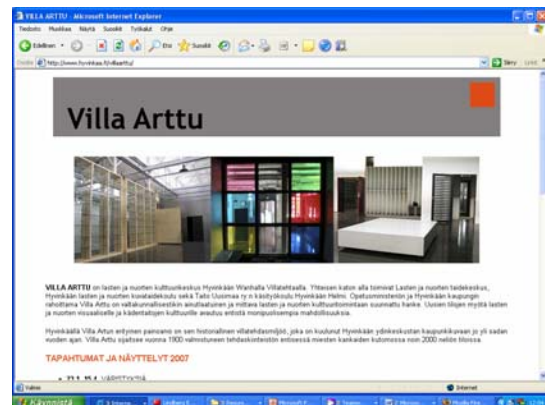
VILLA ARTTU - Microsoft Internet Explorer

Tiedosto Muokkaa Näytä Suosikit Työkalut Ohje

Edellinen Etsi Suosikit

Osoite http://www.hyvinkaa.fi/villaarttu/

Siirry

Villa Arttu

VILLA ARTTU on lasten ja nuorten kulttuurikeskus Hyvinkään Wanhalla Villatehtaalla. Yhteisen katon alla toimivat Lasten ja nuorten taidekeskus, Hyvinkään lasten ja nuorten kuvataidekoulu sekä Taito Uusimaa ry:n käsityökoulu Hyvinkään Helmi. Opetusministeriön ja Hyvinkään kaupungin rahoittama Villa Arttu on valtakunnallisestikin ainutlaatuinen ja mittava lasten ja nuorten kulttuuritoiminnan suunnattu hanke. Uusien tilojen myötä lasten ja nuorten visuaaliselle ja käsientaitojen kulttuurille avautuu entistä monipuolisempia mahdollisuuksia.

Hyvinkäällä Villa Artun erityinen painoarvo on sen historiallinen villatehdasmiljöö, joka on kuulunut Hyvinkään ydinkeskustan kaupunkikuvaan jo yli sadan vuoden ajan. Villa Arttu sijaitsee vuonna 1900 valmistuneen tehdaskiinteistön entisessä miesten kankaiden kutomossa noin 2000 neliön tiloissa.

TAPAHTUMAT JA NÄYTTELYT 2007

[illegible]

Valmis

Internet

Käynnistä